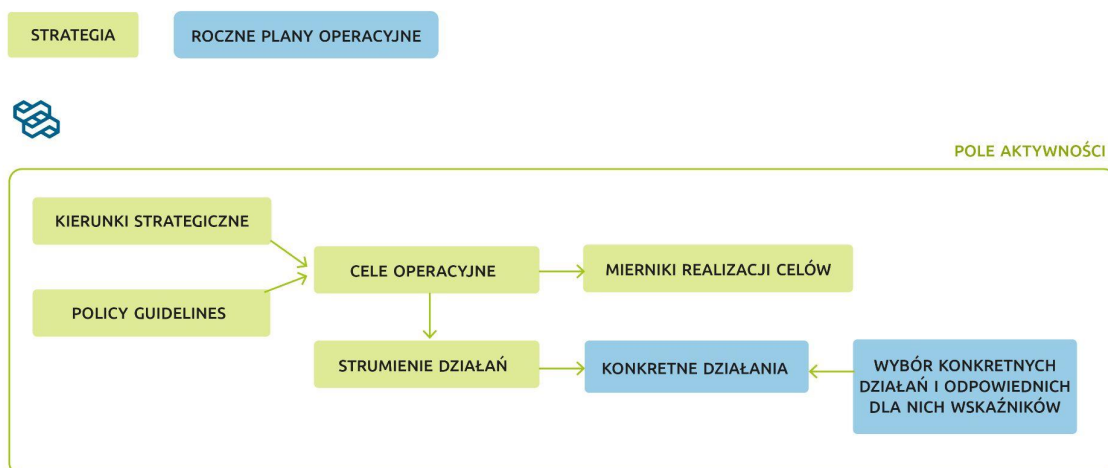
STRATEGIA

ROCZNE PLANY OPERACYJNE

POLE AKTYWNOŚCI

KIERUNKI STRATEGICZNE

POLICY GUIDELINES

CELE OPERACYJNE

MIERNIKI REALIZACJI CELÓW

STRUMIENIE DZIAŁAŃ

KONKRETNE DZIAŁANIA

WYBÓR KONKRETNYCH DZIAŁAŃ I ODPOWIEDNICH DLA NICH WSKAŹNIKÓW